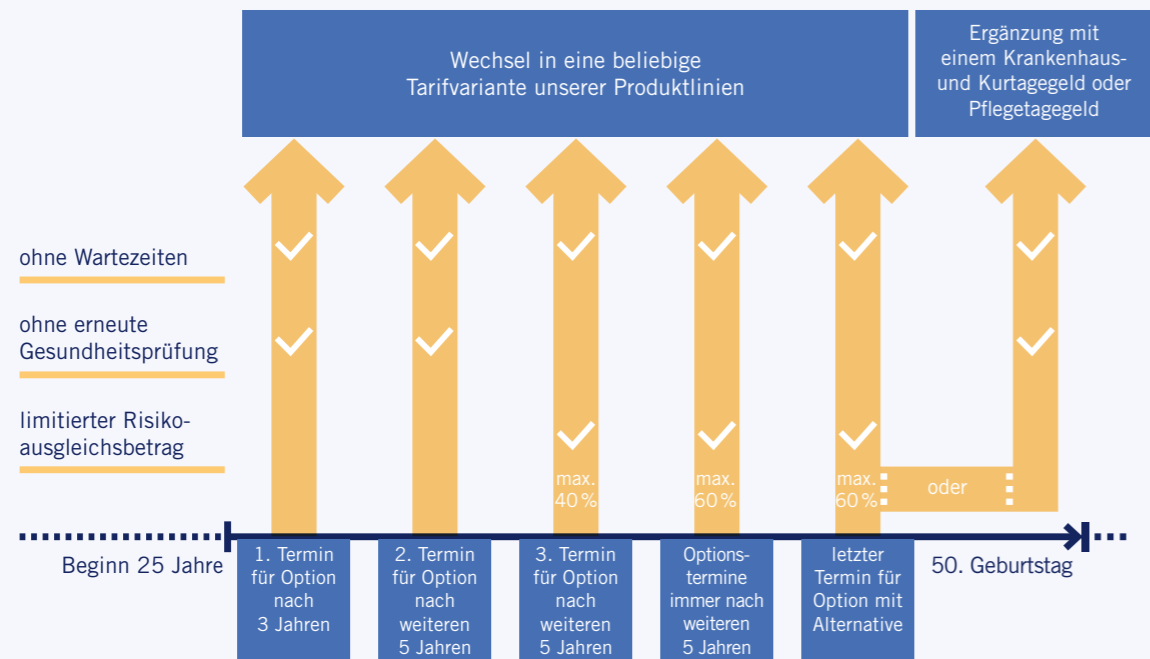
Wechsel in eine beliebige Tarifvariante unserer Produktlinien

Ergänzung mit einem Krankenhaus- und Kurtagegeld oder Pflegetagegeld

ohne Wartezeiten

ohne erneute Gesundheitsprüfung

limitierter Risikoausgleichsbetrag

max. 40%

max. 60%

max. 60%

oder

Beginn 25 Jahre

1. Termin für Option nach 3 Jahren

2. Termin für Option nach weiteren 5 Jahren

3. Termin für Option nach weiteren 5 Jahren

Optionstermine immer nach weiteren 5 Jahren

letzter Termin für Option mit Alternative

50. Geburtstag